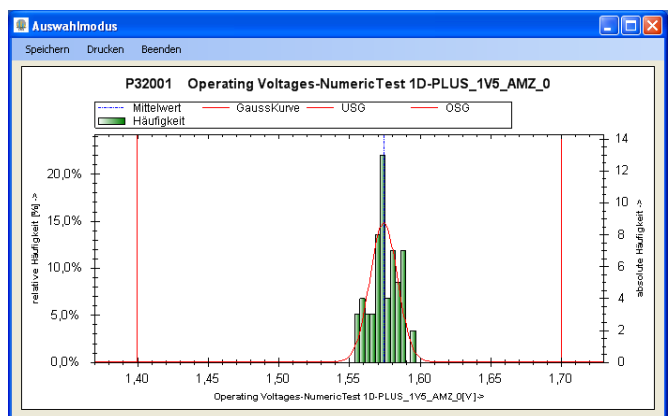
Auswahlmodus

Speichern Drucken Beenden

P32001 Operating Voltages-NumericTest 1D-PLUS_1V5_AMZ_0

Mittelwert GaussKurve USG OSG
Häufigkeit

20,0%
15,0%
10,0%
5,0%
0,0%

relative Häufigkeit [%] ->

14
12
10
8
6
4
2
0

absolute Häufigkeit ->

1,40 1,45 1,50 1,55 1,60 1,65 1,70

Operating Voltages-NumericTest 1D-PLUS_1V5_AMZ_0[V] ->